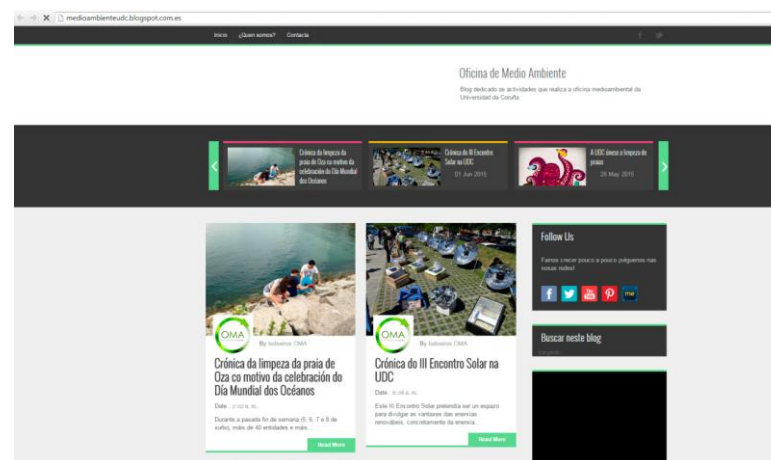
medioambienteudc.blogspot.com.es

Inicio ¿Quen somos? Contacto

Oficina de Medio Ambiente

Blog dedicado ás actividades que realiza a oficina medioambiental da Universidad da Coruña

Crónica da limpeza da praia de Oza co motivo da celebración do Día Mundial dos Océanos

Crónica do III Encontro Solar na UDC
01 Jun 2015

A UDC únese a limpeza de praias
29 May 2015

OMA
By bolsairos OMA

Crónica da limpeza da praia de Oza co motivo da celebración do Día Mundial dos Océanos

Date : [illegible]

Durante a pasada fin de semana (5, 6, 7 e 8 de xuño), máis de 40 entidades e máis...

Read More

OMA
By bolsairos OMA

Crónica do III Encontro Solar na UDC

Date : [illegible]

Este III Encontro Solar pretendía ser un espazo para divulgar as vantaxes das enerxías renovables, concretamente da enerxía...

Read More

Follow Us

Fainos crecer pouco a pouco ¡síguenos nas nosas redes!

Buscar neste blog

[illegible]